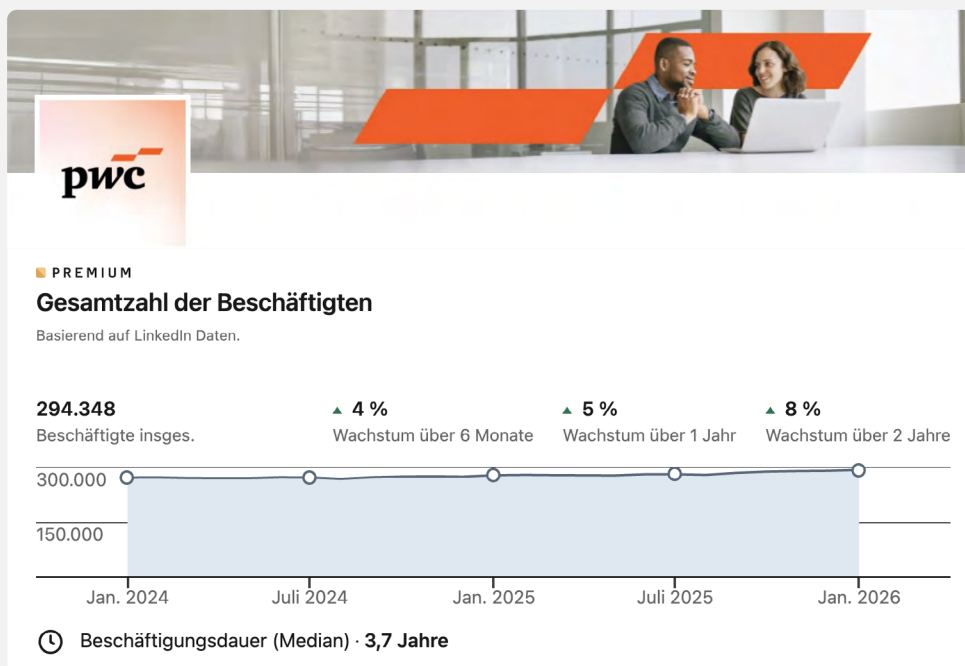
pwc

PREMIUM

Gesamtzahl der Beschäftigten

Basierend auf LinkedIn Daten.

| 294.348 | ▲ 4 % | ▲ 5 % | ▲ 8 % |
|---|---|---|---|
| Beschäftigte insges. | Wachstum über 6 Monate | Wachstum über 1 Jahr | Wachstum über 2 Jahre |

300.000
150.000

Jan. 2024 Juli 2024 Jan. 2025 Juli 2025 Jan. 2026

Beschäftigungsdauer (Median) · 3,7 Jahre